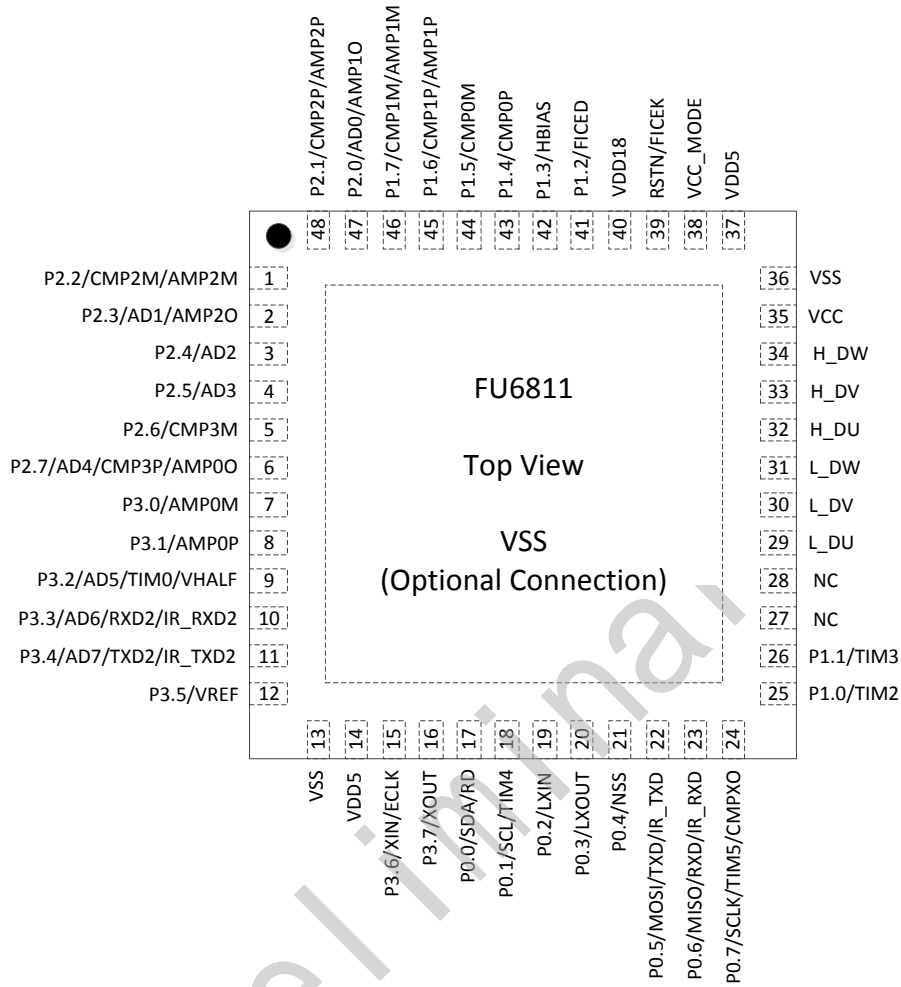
P2.1/CMP2P/AMP2P 48
P2.0/AD0/AMP1O 47
P1.7/CMP1M/AMP1M 46
P1.6/CMP1P/AMP1P 45
P1.5/CMP0M 44
P1.4/CMP0P 43
P1.3/HBIAS 42
P1.2/FICED 41
VDD18 40
RSTN/FICEK 39
VCC_MODE 38
VDD5 37

P2.2/CMP2M/AMP2M 1
P2.3/AD1/AMP2O 2
P2.4/AD2 3
P2.5/AD3 4
P2.6/CMP3M 5
P2.7/AD4/CMP3P/AMP0O 6
P3.0/AMP0M 7
P3.1/AMP0P 8
P3.2/AD5/TIM0/VHALF 9
P3.3/AD6/RXD2/IR_RXD2 10
P3.4/AD7/TXD2/IR_TXD2 11
P3.5/VREF 12

FU6811

Top View

VSS
(Optional Connection)

36 VSS
35 VCC
34 H_DW
33 H_DV
32 H_DU
31 L_DW
30 L_DV
29 L_DU
28 NC
27 NC
26 P1.1/TIM3
25 P1.0/TIM2

13 VSS
14 VDD5
15 P3.6/XIN/ECLK
16 P3.7/XOUT
17 P0.0/SDA/RD
18 P0.1/SCL/TIM4
19 P0.2/LXIN
20 P0.3/LXOUT
21 P0.4/NSS
22 P0.5/MOSI/TXD/IR_TXD
23 P0.6/MISO/RXD/IR_RXD
24 P0.7/SCLK/TIM5/CMPXO